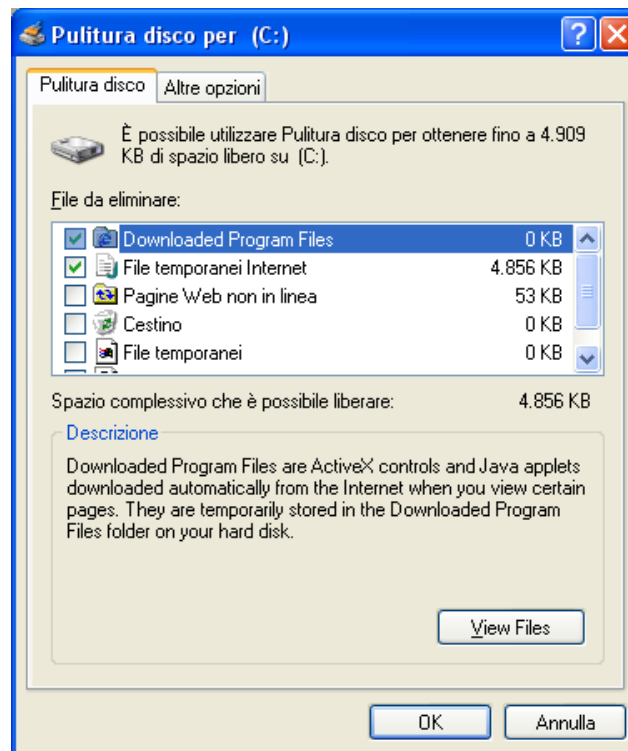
Pulitura disco per (C:)

Pulitura disco | Altre opzioni

È possibile utilizzare Pulitura disco per ottenere fino a 4.909 KB di spazio libero su (C:).

File da eliminare:

| | | |
|---|---|---|
| ☑ | Downloaded Program Files | 0 KB |
| ☑ | File temporanei Internet | 4.856 KB |
| ☐ | Pagine Web non in linea | 53 KB |
| ☐ | Cestino | 0 KB |
| ☐ | File temporanei | 0 KB |

Spazio complessivo che è possibile liberare: 4.856 KB

Descrizione

Downloaded Program Files are ActiveX controls and Java applets downloaded automatically from the Internet when you view certain pages. They are temporarily stored in the Downloaded Program Files folder on your hard disk.

View Files

OK Annulla